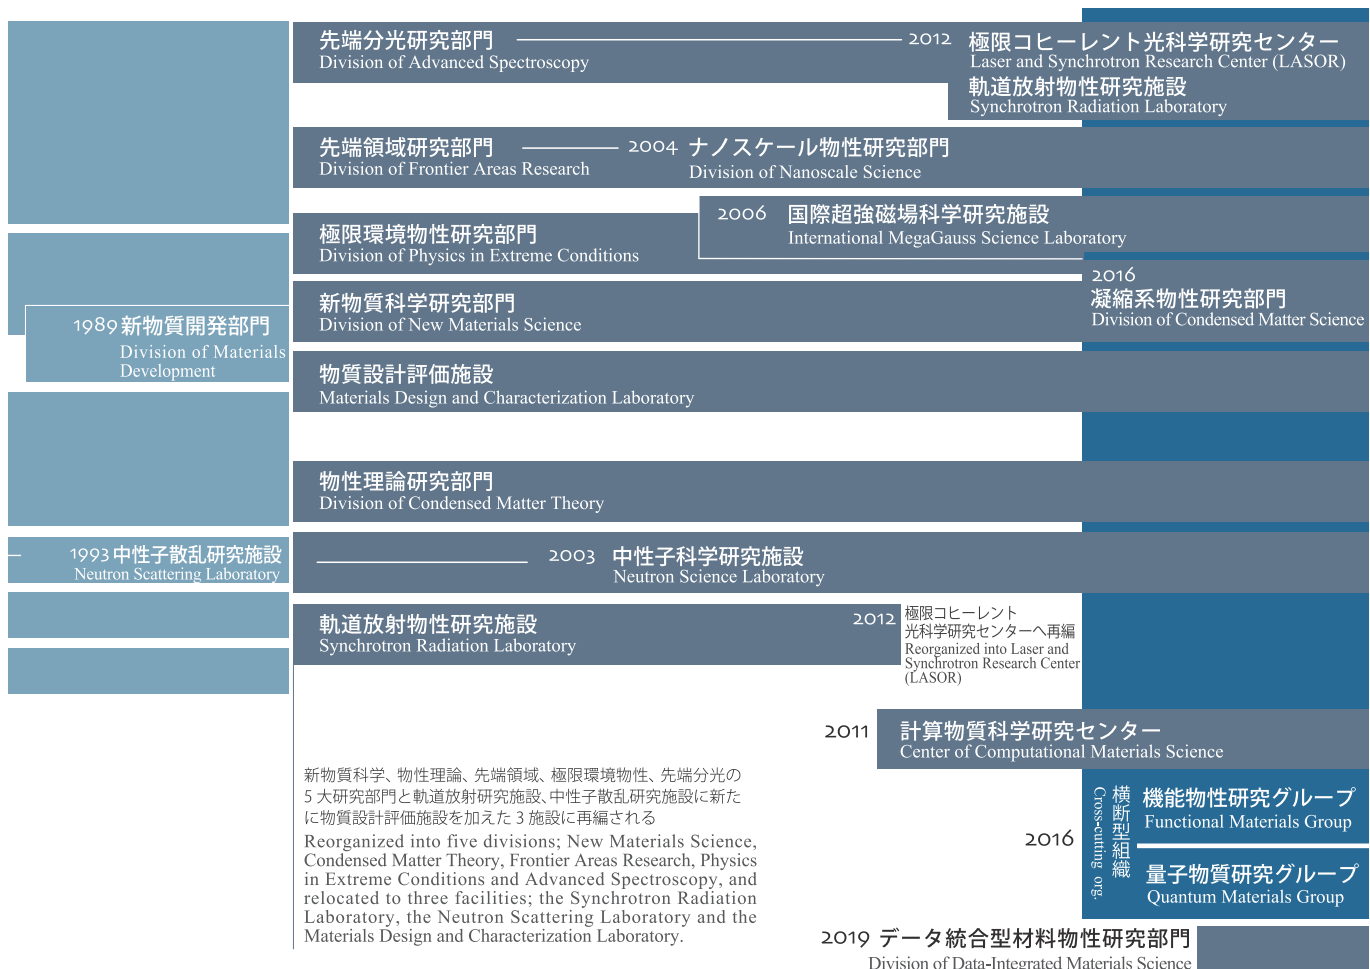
先端分光研究部門
Division of Advanced Spectroscopy

2012 極限コヒーレント光科学研究センター
Laser and Synchrotron Research Center (LASOR)
軌道放射物性研究施設
Synchrotron Radiation Laboratory

先端領域研究部門
Division of Frontier Areas Research

2004 ナノスケール物性研究部門
Division of Nanoscale Science

2006 国際超強磁場科学研究施設
International MegaGauss Science Laboratory

極限環境物性研究部門
Division of Physics in Extreme Conditions

2016
凝縮系物性研究部門
Division of Condensed Matter Science

1989 新物質開発部門
Division of Materials Development

新物質科学研究部門
Division of New Materials Science

物質設計評価施設
Materials Design and Characterization Laboratory

物性理論研究部門
Division of Condensed Matter Theory

1993 中性子散乱研究施設
Neutron Scattering Laboratory

2003 中性子科学研究施設
Neutron Science Laboratory

軌道放射物性研究施設
Synchrotron Radiation Laboratory

2012 極限コヒーレント光科学研究センターへ再編
Reorganized into Laser and Synchrotron Research Center (LASOR)

2011 計算物質科学研究センター
Center of Computational Materials Science

新物質科学、物性理論、先端領域、極限環境物性、先端分光の5大研究部門と軌道放射研究施設、中性子散乱研究施設に新たに物質設計評価施設を加えた3施設に再編される

Reorganized into five divisions; New Materials Science, Condensed Matter Theory, Frontier Areas Research, Physics in Extreme Conditions and Advanced Spectroscopy, and relocated to three facilities; the Synchrotron Radiation Laboratory, the Neutron Scattering Laboratory and the Materials Design and Characterization Laboratory.

2016
横断型組織
Cross-cutting org.
機能物性研究グループ
Functional Materials Group
量子物質研究グループ
Quantum Materials Group

2019 データ統合型材料物性研究部門
Division of Data-Integrated Materials Science